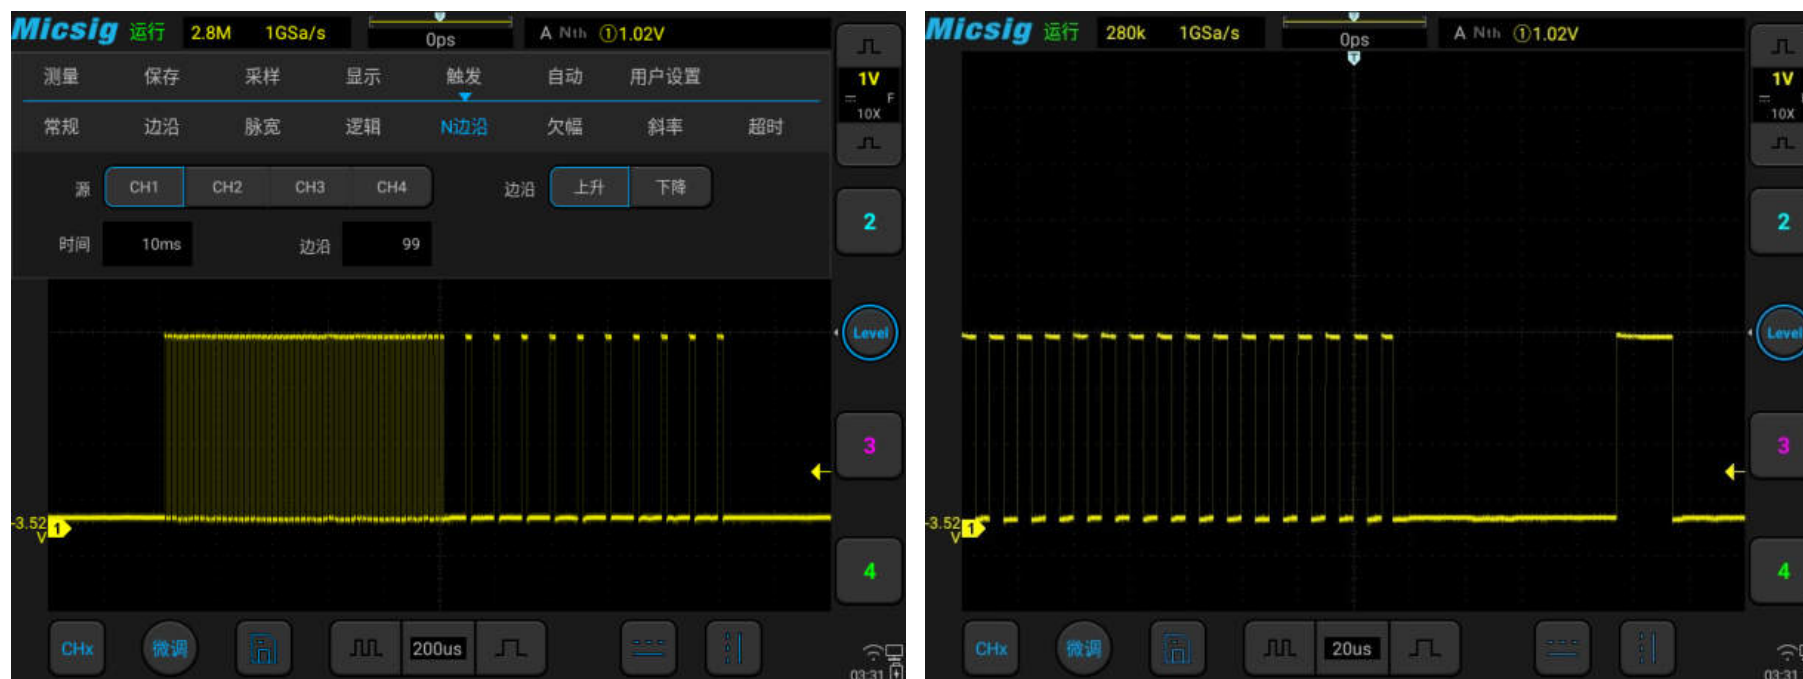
Micsig 运行 2.8M 1GSa/s 0ps A Nth ①1.02V

测量 保存 采样 显示 触发 自动 用户设置

常规 边沿 脉宽 逻辑 N边沿 欠幅 斜率 超时

源 CH1 CH2 CH3 CH4 边沿 上升 下降

时间 10ms 边沿 99

1V F 10X

2

Level

3

4

-3.52 V 1

CHx 微调 200us

03:31

Micsig 运行 280k 1GSa/s 0ps A Nth ①1.02V

1V 10X

2

Level

3

4

-3.52 V 1

CHx 微调 20us

03:31